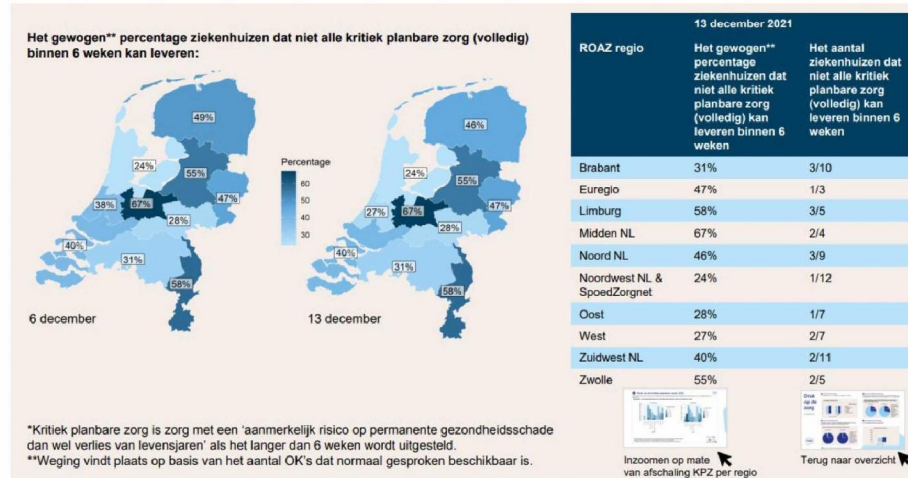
Het gewogen** percentage ziekenhuizen dat niet alle kritiek planbare zorg (volledig) binnen 6 weken kan leveren:

49%
24%
55%
38%
67%
47%
28%
40%
31%
58%

Percentage
60
50
40
30

6 december

46%
24%
55%
27%
67%
47%
28%
40%
31%
58%

13 december

| ROAZ regio | 13 december 2021<br>Het gewogen** percentage ziekenhuizen dat niet alle kritiek planbare zorg (volledig) kan leveren binnen 6 weken | Het aantal ziekenhuizen dat niet alle kritiek planbare zorg (volledig) kan leveren binnen 6 weken |
|---|---|---|
| Brabant | 31% | 3/10 |
| Euregio | 47% | 1/3 |
| Limburg | 58% | 3/5 |
| Midden NL | 67% | 2/4 |
| Noord NL | 46% | 3/9 |
| Noordwest NL & SpoedZorgnet | 24% | 1/12 |
| Oost | 28% | 1/7 |
| West | 27% | 2/7 |
| Zuidwest NL | 40% | 2/11 |
| Zwolle | 55% | 2/5 |

*Kritiek planbare zorg is zorg met een 'aanmerkelijk risico op permanente gezondheidsschade dan wel verlies van levensjaren' als het langer dan 6 weken wordt uitgesteld.
**Weging vindt plaats op basis van het aantal OK's dat normaal gesproken beschikbaar is.

Inzoomen op mate van afschaling KPZ per regio

Terug naar overzicht